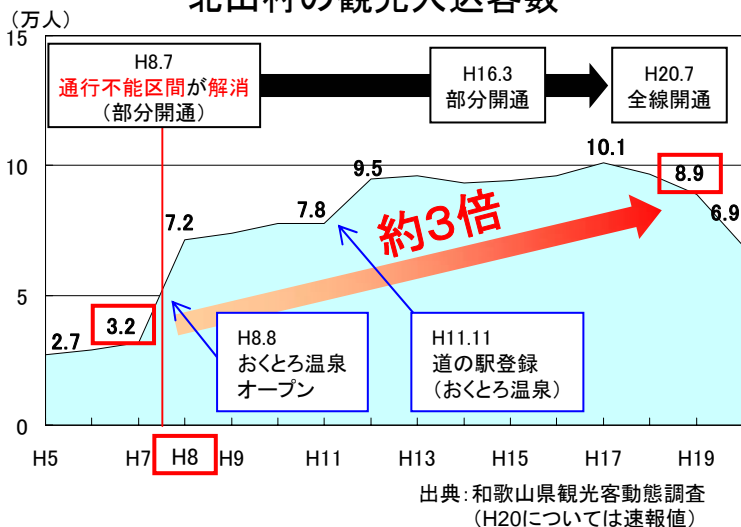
北山村の観光入込客数

（万人）

15

10

5

0

H8.7
通行不能区間が解消
（部分開通）

H16.3
部分開通

H20.7
全線開通

約3倍

2.7
3.2
7.2
7.8
9.5
10.1
8.9
6.9

H8.8
おくとろ温泉
オープン

H11.11
道の駅登録
（おくとろ温泉）

H5
H7
H8
H9
H11
H13
H15
H17
H19

出典：和歌山県観光客動態調査
（H20については速報値）